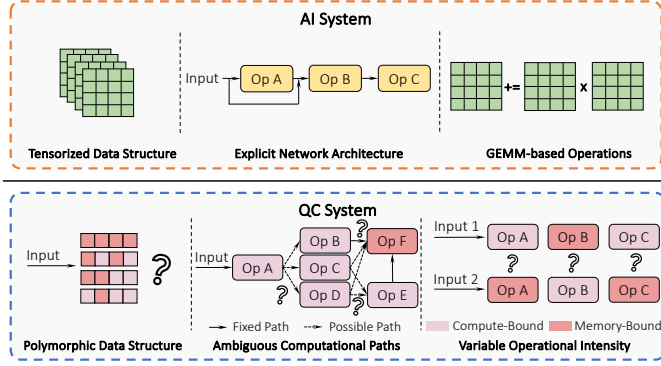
AI System

Input

Op A

Op B

Op C

+=

x

Tensorized Data Structure

Explicit Network Architecture

GEMM-based Operations

QC System

Input

?

Input

Op A

Op B

Op C

Op D

Op F

Op E

?

?

Input 1

Op A

Op B

Op C

?

?

?

Input 2

Op A

Op B

Op C

Fixed Path

Possible Path

Compute-Bound

Memory-Bound

Polymorphic Data Structure

Ambiguous Computational Paths

Variable Operational Intensity